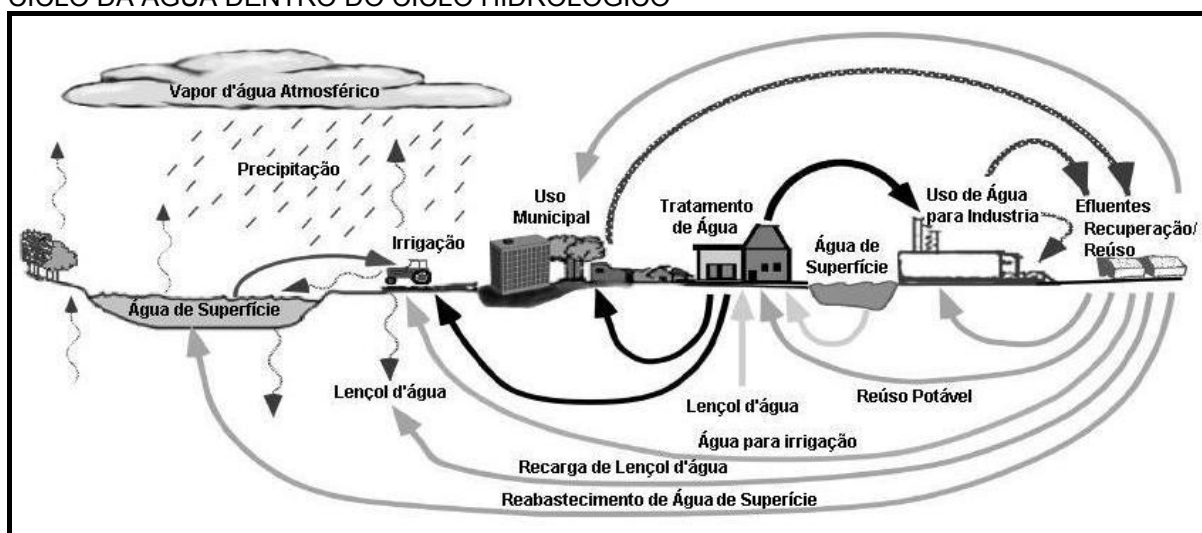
CICLO DA ÁGUA DENTRO DO CICLO HIDROLÓGICO

Vapor d'água Atmosférico

Precipitação

Uso Municipal

Tratamento de Água

Uso de Água para Industria

Efluentes

Recuperação/ Reúso

Irrigação

Água de Superfície

Água de Superfície

Lençol d'água

Lençol d'água

Reúso Potável

Água para irrigação

Recarga de Lençol d'água

Reabastecimento de Água de Superície